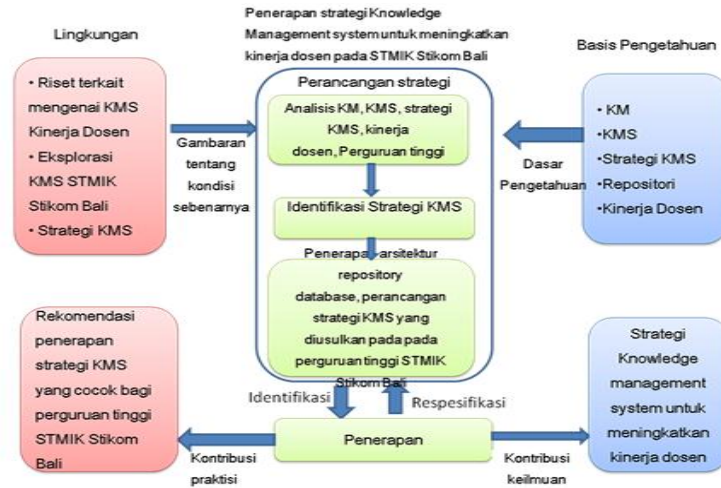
Penerapan strategi Knowledge Management system untuk meningkatkan kinerja dosen pada STMIK Stikom Bali

Lingkungan

Basis Pengetahuan

• Riset terkait mengenai KMS Kinerja Dosen
• Eksplorasi KMS STMIK Stikom Bali
• Strategi KMS

Gambaran tentang kondisi sebenarnya

Perancangan strategi

Analisis KM, KMS, strategi KMS, kinerja dosen, Perguruan tinggi

Identifikasi Strategi KMS

Penerapan arsitektur repository database, perancangan strategi KMS yang diusulkan pada pada perguruan tinggi STMIK Stikom Bali

Dasar Pengetahuan

• KM
•KMS
•Strategi KMS
•Repositori
•Kinerja Dosen

Rekomendasi penerapan strategi KMS yang cocok bagi perguruan tinggi STMIK Stikom Bali

Identifikasi

Respesifikasi

Penerapan

Kontribusi praktisi

Kontribusi keilmuan

Strategi Knowledge management system untuk meningkatkan kinerja dosen